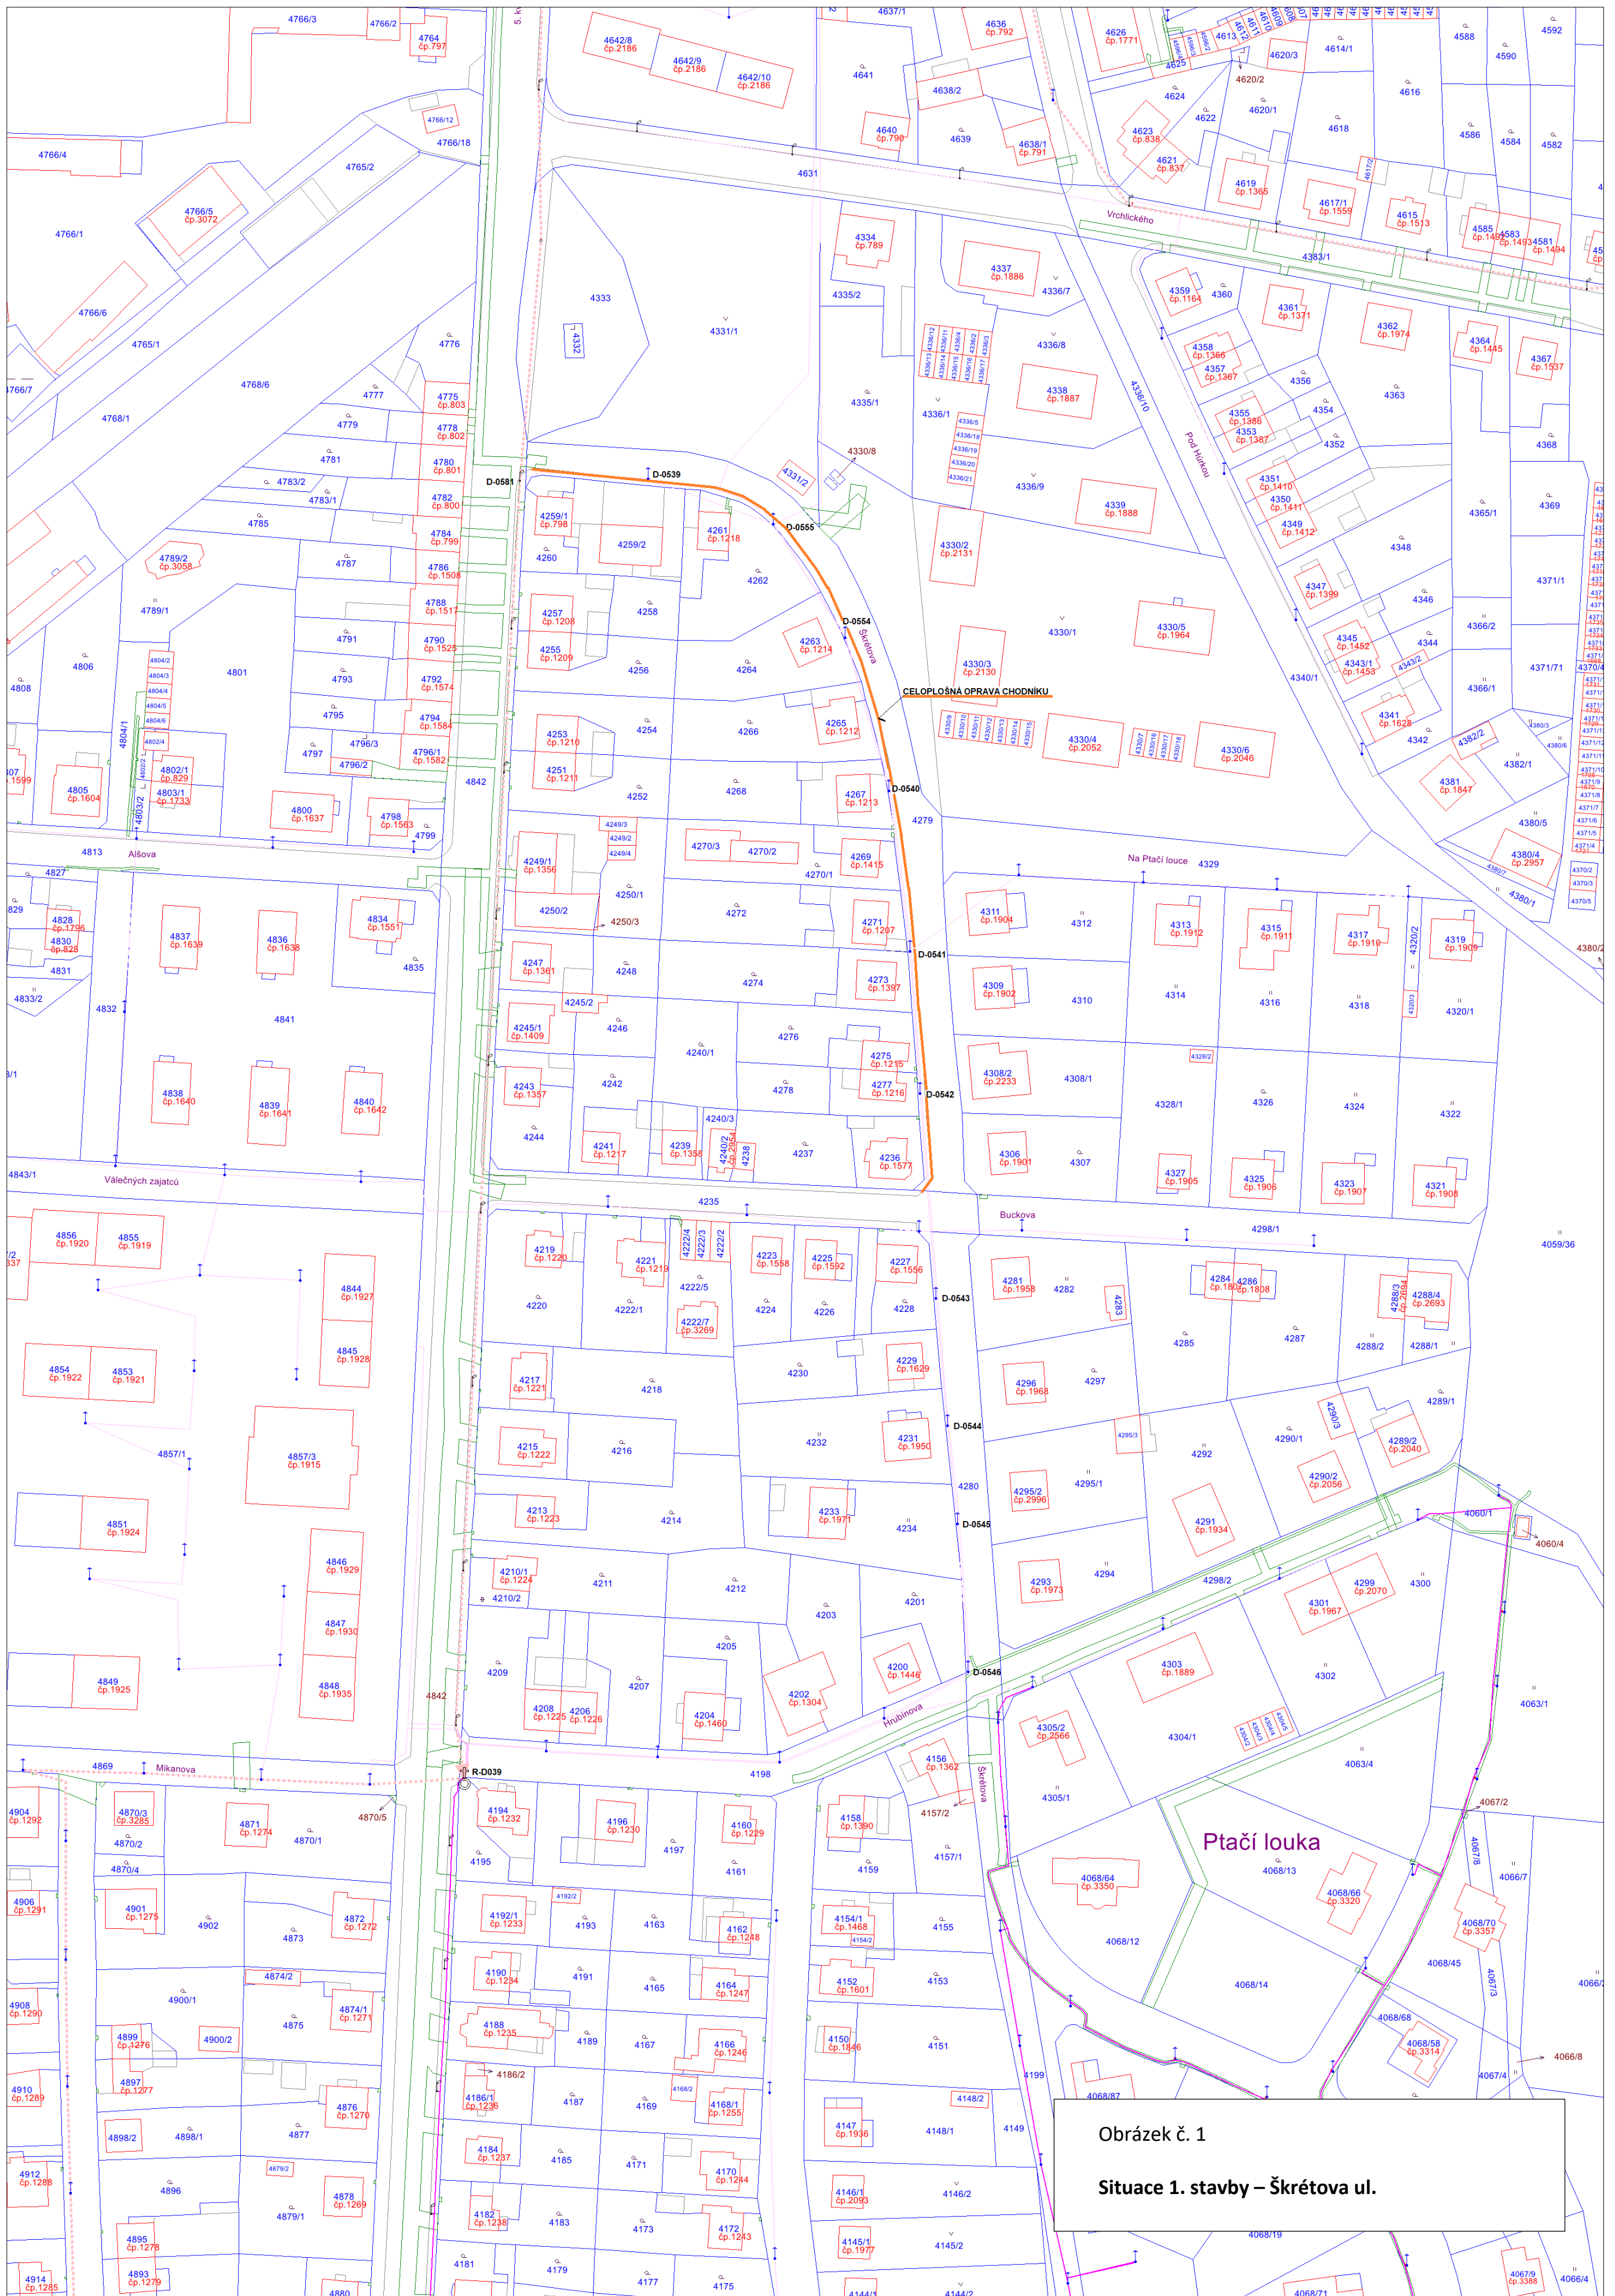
Obrázek č. 1

Situace 1. stavby – Škrétova ul.

CELOPLOŠNÁ OPRAVA CHODNÍKU

Škrétova

Vrchlického

Pod Hůrkou

Na Ptačí louce

Alšova

Válečných zajatců

Buckova

Hrubínova

Mikanova

Ptačí louka

D-0581
D-0539
D-0555
D-0554
D-0540
D-0541
D-0542
D-0543
D-0544
D-0545
D-0546
R-D039

4766/3
4766/2
4764 čp.797
4766/12
4766/18
4766/4
4765/2
4766/5 čp.3072
4766/1
4766/6
4765/1
4768/6
4768/1
4776
4777
4775 čp.803
4779
4778 čp.802
4781
4780 čp.801
4783/2
4783/1
4782 čp.800
4785
4784 čp.799
4787
4786 čp.1508
4789/2 čp.3058
4789/1
4788 čp.1517
4791
4790 čp.1525
4806
4801
4793
4792 čp.1574
4808
4795
4794 čp.1584
4797
4796/3
4796/2
4796/1 čp.1582
4805 čp.1604
4802/1 čp.829
4803/1 čp.1733
4800 čp.1637
4798 čp.1563
4799
4842
4813
4827
4828 čp.1796
4830 čp.828
4831
4833/2
4837 čp.1639
4836 čp.1638
4834 čp.1551
4835
4832
4841
4838 čp.1640
4839 čp.1641
4840 čp.1642
4843/1
4856 čp.1920
4855 čp.1919
4844 čp.1927
4845 čp.1928
4854 čp.1922
4853 čp.1921
4857/1
4857/3 čp.1915
4851 čp.1924
4846 čp.1929
4847 čp.1930
4849 čp.1925
4848 čp.1935
4869
4870/3 čp.3285
4870/2
4870/4
4871 čp.1274
4870/1
4870/5
4904 čp.1292
4906 čp.1291
4901 čp.1275
4902
4872 čp.1272
4873
4874/2
4900/1
4908 čp.1290
4874/1 čp.1271
4875
4899 čp.1276
4900/2
4897 čp.1277
4910 čp.1289
4876 čp.1270
4898/2
4898/1
4877
4912 čp.1288
4896
4878 čp.1269
4879/1
4895 čp.1278
4893 čp.1279
4914 čp.1285
4880

4642/8 čp.2186
4642/9 čp.2186
4642/10 čp.2186
4637/1
4636 čp.792
4641
4638/2
4640 čp.790
4639
4638/1 čp.791
4631
4333
4332
4331/1
4334 čp.789
4335/2
4337 čp.1886
4336/7
4336/8
4335/1
4336/1
4338 čp.1887
4330/8
4331/2
4336/9
4339 čp.1888
4330/2 čp.2131
4330/1
4330/5 čp.1964
4330/3 čp.2130
4330/4 čp.2052
4330/6 čp.2046
4336/10
4259/1 čp.798
4259/2
4260
4261 čp.1218
4262
4257 čp.1208
4258
4255 čp.1209
4256
4263 čp.1214
4264
4254
4253 čp.1210
4266
4265 čp.1212
4251 čp.1211
4252
4268
4267 čp.1213
4279
4249/1 čp.1356
4270/3
4270/2
4269 čp.1415
4270/1
4250/1
4250/2
4250/3
4272
4271 čp.1207
4247 čp.1361
4248
4274
4273 čp.1397
4245/2
4245/1 čp.1409
4246
4240/1
4276
4275 čp.1215
4243 čp.1357
4242
4278
4277 čp.1216
4240/3
4244
4241 čp.1217
4239 čp.1358
4240/2 čp.2954
4238
4237
4236 čp.1577
4235
4311 čp.1904
4312
4313 čp.1912
4315 čp.1911
4317 čp.1910
4319 čp.1909
4320/2
4309 čp.1902
4310
4314
4316
4318
4320/1
4308/2 čp.2233
4308/1
4328/2
4328/1
4326
4324
4322
4306 čp.1901
4307
4327 čp.1905
4325 čp.1906
4323 čp.1907
4321 čp.1908
4329

4626 čp.1771
4613
4625
4620/2
4620/3
4614/1
4588
4590
4592
4624
4622
4620/1
4616
4623 čp.838
4621 čp.837
4618
4586
4584
4582
4619 čp.1365
4617/1 čp.1559
4615 čp.1513
4585 čp.1492
4583 čp.1493
4581 čp.1494
4383/1
4359 čp.1164
4360
4361 čp.1371
4362 čp.1974
4364 čp.1445
4367 čp.1537
4358 čp.1366
4357 čp.1367
4356
4363
4355 čp.1388
4353 čp.1387
4354
4352
4368
4351 čp.1410
4350 čp.1411
4349 čp.1412
4365/1
4369
4348
4347 čp.1399
4346
4371/1
4345 čp.1452
4343/1 čp.1453
4343/2
4344
4366/2
4340/1
4366/1
4371/71
4341 čp.1628
4342
4382/2
4382/1
4381 čp.1847
4380/5
4380/4 čp.2957
4380/1
4380/2

4219 čp.1220
4221 čp.1219
4222/4
4222/3
4222/2
4223 čp.1558
4225 čp.1592
4227 čp.1556
4220
4222/1
4222/5
4224
4226
4228
4222/7 čp.3269
4230
4229 čp.1629
4217 čp.1221
4218
4215 čp.1222
4216
4232
4231 čp.1950
4280
4213 čp.1223
4214
4233 čp.1971
4234
4210/1 čp.1224
4210/2
4211
4212
4203
4201
4205
4209
4207
4208 čp.1225
4206 čp.1226
4204 čp.1460
4202 čp.1304
4200 čp.1448
4198
4298/1
4059/36
4281 čp.1958
4282
4283
4284
4286 čp.1808
4288/3 čp.2694
4288/4 čp.2693
4285
4287
4288/2
4288/1
4296 čp.1968
4297
4289/1
4295/3
4292
4290/1
4290/3
4289/2 čp.2040
4295/2 čp.2996
4295/1
4290/2 čp.2056
4060/1
4060/4
4291 čp.1934
4293 čp.1973
4294
4298/2
4299 čp.2070
4301 čp.1967
4300
4303 čp.1889
4302
4305/2 čp.2566
4304/1
4063/1
4063/4
4305/1
4156 čp.1362
4157/2
4157/1
4067/2
4194 čp.1232
4196 čp.1230
4160 čp.1229
4158 čp.1390
4195
4197
4161
4159
4068/64 čp.3350
4068/13
4068/66 čp.3320
4066/7
4068/8
4192/2
4192/1 čp.1233
4193
4163
4162 čp.1248
4154/1 čp.1468
4154/2
4155
4068/12
4068/70 čp.3357
4190 čp.1234
4191
4165
4164 čp.1247
4152 čp.1601
4153
4068/14
4068/45
4067/3
4066/1
4188 čp.1235
4189
4167
4166 čp.1246
4150 čp.1846
4151
4068/68
4068/58 čp.3314
4066/8
4186/2
4186/1 čp.1236
4187
4168/2
4169
4168/1 čp.1255
4199
4148/2
4068/87
4067/4
4184 čp.1237
4185
4171
4170 čp.1244
4147 čp.1936
4148/1
4149
4182 čp.1238
4183
4173
4172 čp.1243
4146/1 čp.2093
4146/2
4181
4179
4177
4175
4145/1 čp.1977
4145/2
4144/1
4144/2
4068/19
4068/71
4067/9 čp.3388
4066/4